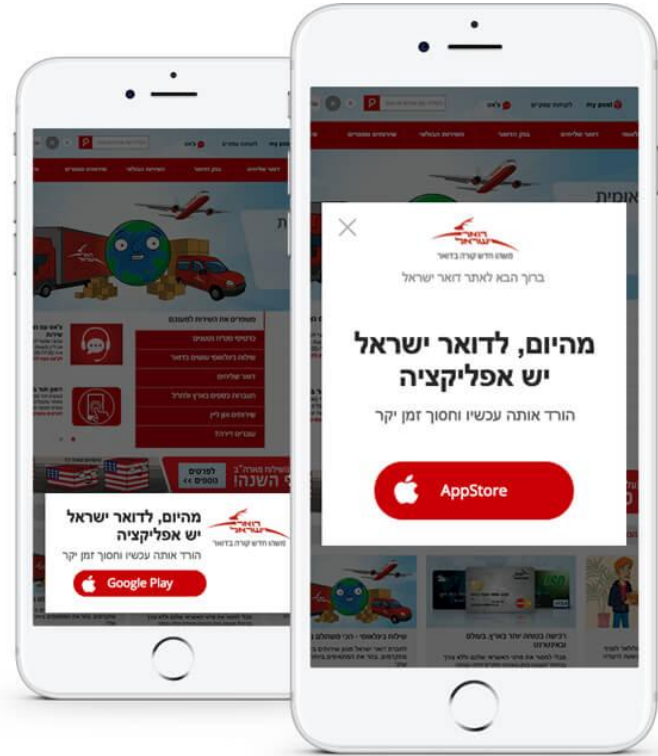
דואר ישראל
משהו חדש קורה בדואר
ברוך הבא לאתר דואר ישראל

מהיום, לדואר ישראל יש אפליקציה

הורד אותה עכשיו וחסוך זמן יקר

AppStore

דואר ישראל
משהו חדש קורה בדואר

מהיום, לדואר ישראל יש אפליקציה

הורד אותה עכשיו וחסוך זמן יקר

Google Play